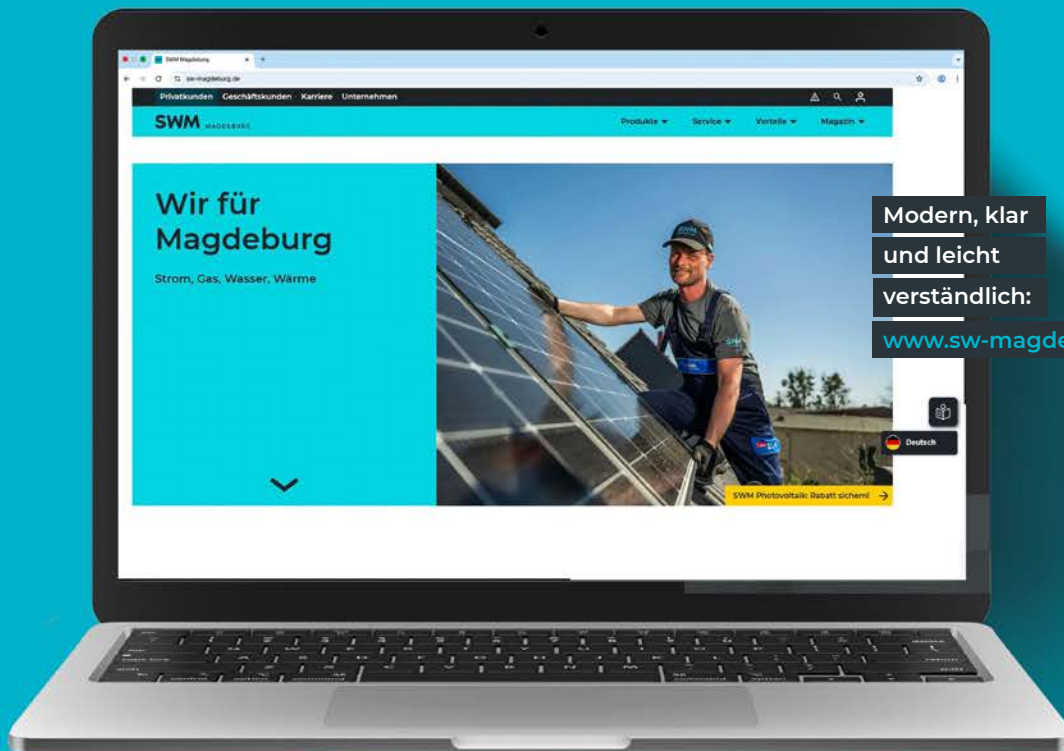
SWM Magdeburg

sw-magdeburg.de

Privatkunden Geschäftskunden Karriere Unternehmen

SWM MAGDEBURG

Produkte ▾ Service ▾ Vorteile ▾ Magazin ▾

Wir für Magdeburg

Strom, Gas, Wasser, Wärme

SWM Photovoltaik: Rabatt sichern!

Deutsch

Modern, klar und leicht verständlich:

www.sw-magde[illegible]